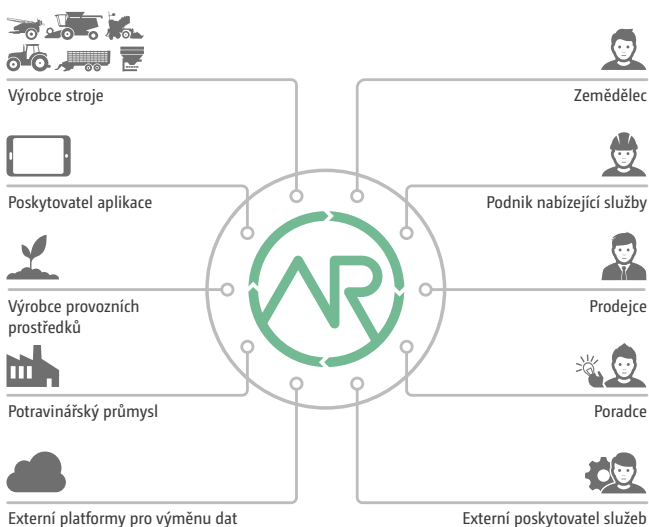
Výrobce stroje

Poskytovatel aplikace

Výrobce provozních prostředků

Potravinářský průmysl

Externí platformy pro výměnu dat

Zemědělec

Podnik nabízející služby

Prodejce

Poradce

Externí poskytovatel služeb